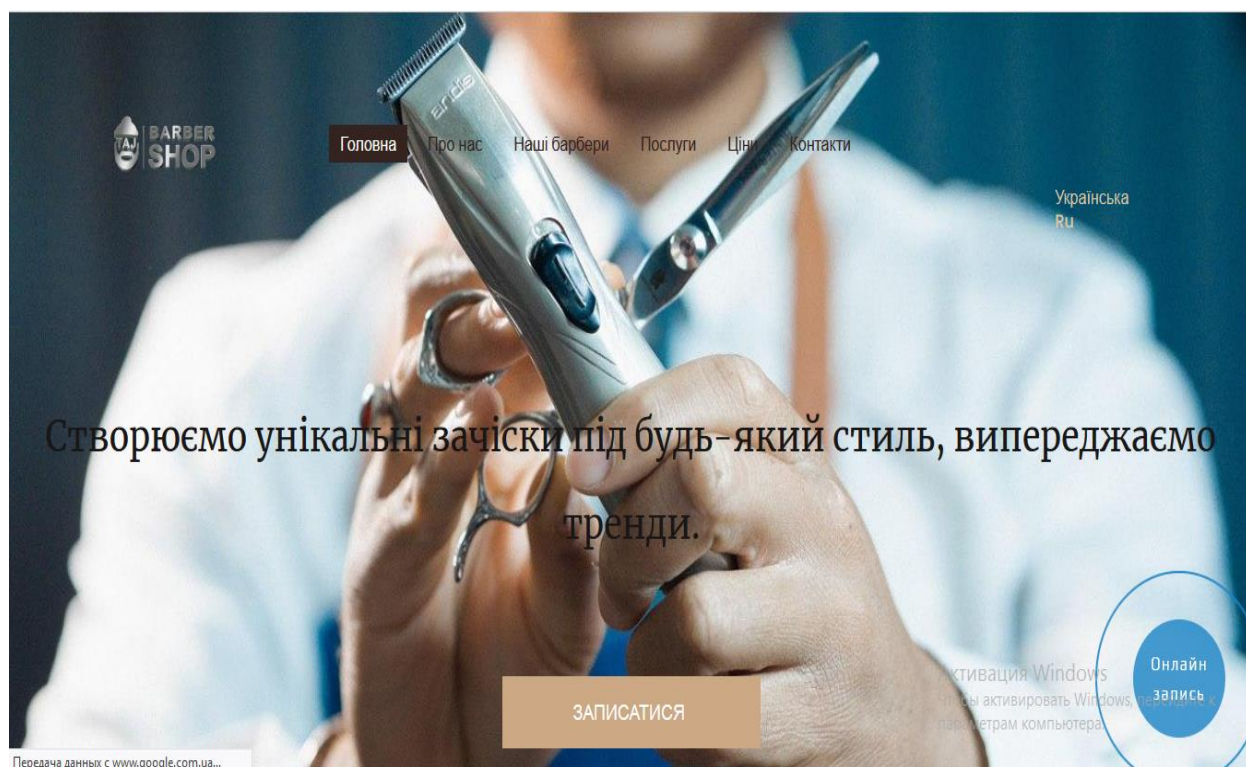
TAJ BARBER SHOP

Головна Про нас Наші барбери Послуги Ціни Контакти

Українська
Ru

Створюємо унікальні зачіски під будь-який стиль, випереджаємо тренди.

ЗАПИСАТИСЯ

Онлайн запись

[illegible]ктивация Windows
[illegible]бы активировать Windows, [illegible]
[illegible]раметрам компьютера.

Передача данных с www.google.com.ua...